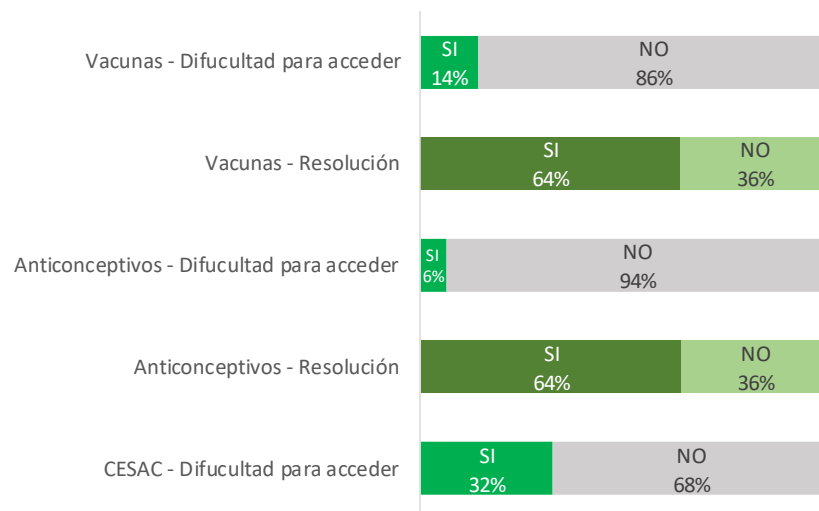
Vacunas - Difucultad para acceder
SI
14%
NO
86%

Vacunas - Resolución
SI
64%
NO
36%

Anticonceptivos - Difucultad para acceder
SI
6%
NO
94%

Anticonceptivos - Resolución
SI
64%
NO
36%

CESAC - Difucultad para acceder
SI
32%
NO
68%